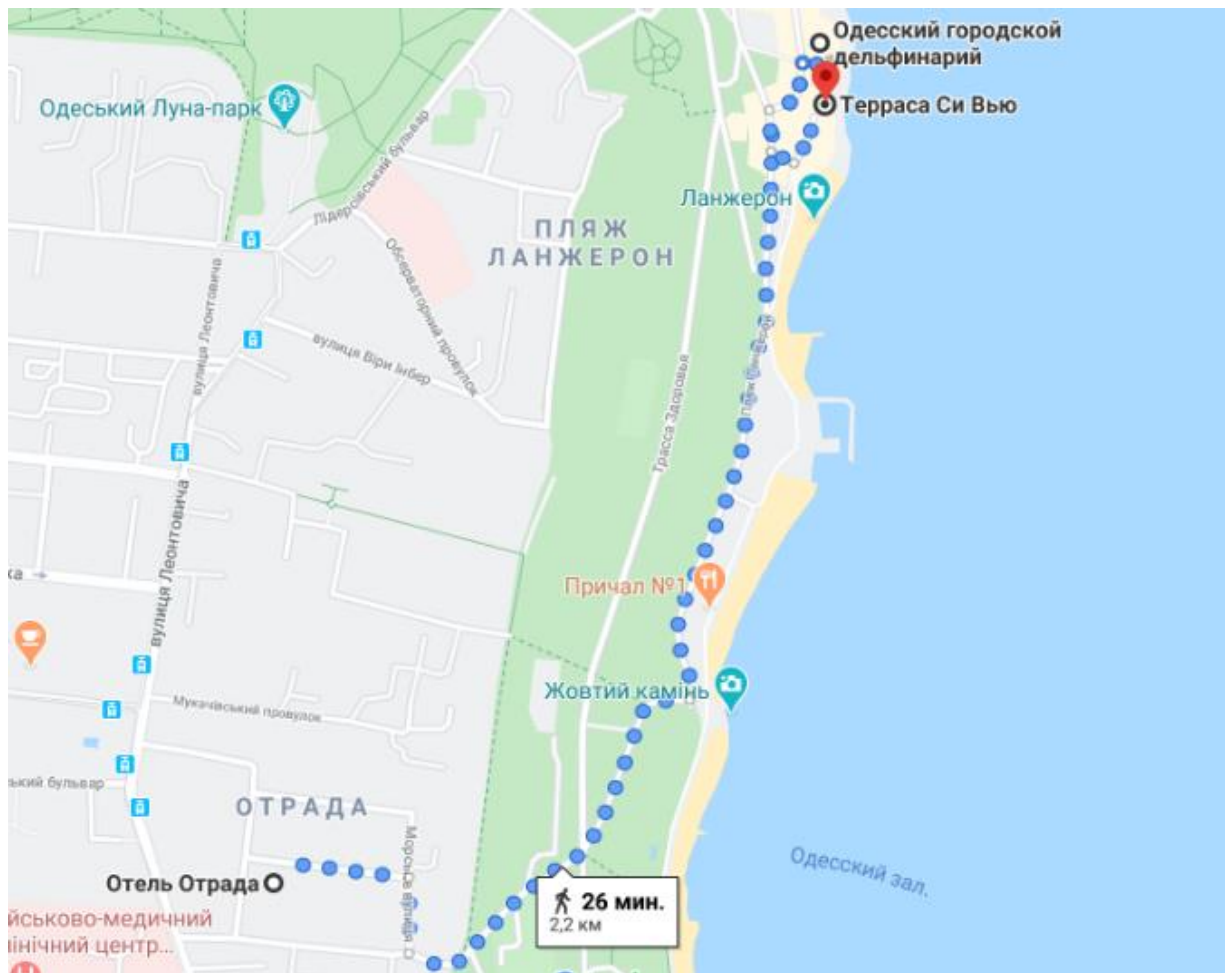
Одесский городской дельфинарий
Терраса Си Вью
Одеський Луна-парк
Лідерсівський бульвар
Обсерваторний провулок
ПЛЯЖ ЛАНЖЕРОН
Ланжерон
вулиця Леонтовича
вулиця Віри Інбер
Траса Здоров'я
Траса Здоров'я
ка
вулиця Леонтовича
Причал №1
Мукачівський провулок
Жовтий камінь
льский бульвар
ОТРАДА
Морська вулиця
Отель Отрада
йськово-медичний
лінічний центр...
26 мин.
2,2 км
Одесский зал.